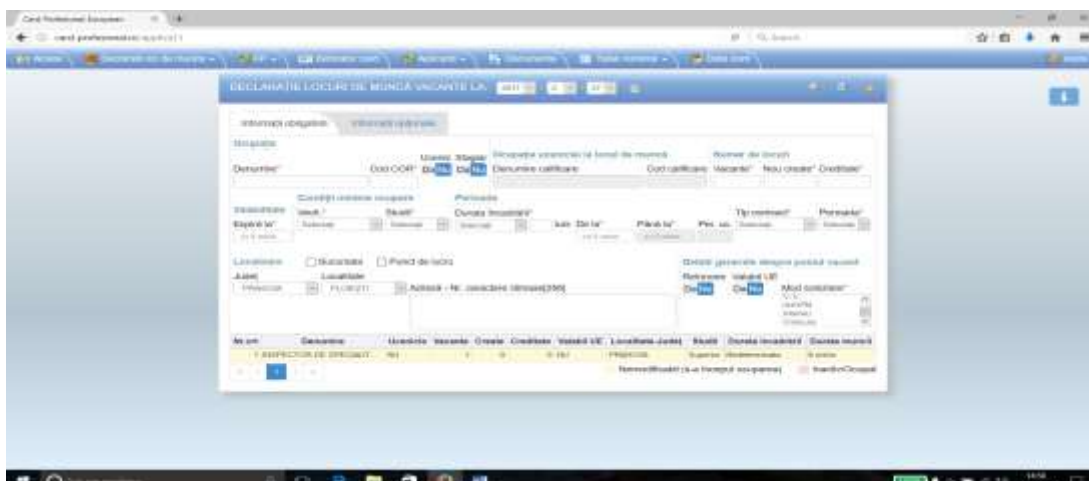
DECLARAȚIE LOCURI DE MUNCĂ VACANTE LA

Informații obligatorii | Informații opționale

Ocupația
Denumire* | Cod COR* | Urgent Da Nu | Stagiar Da Nu | Ocupație vacantă la locul de muncă | Denumire calificare | Cod calificare | Număr de locuri | Vacante* | Nou create* | Creditate*

Valabilitate | Condiții minime ocupare | Perioada
Expiră la* | Studii | Studii | Durata încadrării* | Luni | De la* | Până la* | Per. uz. | Tip contract* | Permanent*
Selectați | Selectați | Selectați | Selectați | Selectați

Localizare | Sucursala | Punct de lucru | Detalii generale despre postul vacant
Județ | Localitate | Adresă - Nr. caractere rămase[200] | Relocare | Valabil UE | Mod comunicare*
PRAHOVA | PLOIEȘTI | Da Nu | Da Nu

| Nr.crt. | Denumire | Urgență | Vacante | Create | Creditate | Valabil UE | Localitate,Județ | Studii | Durata încadrării | Durata muncii |
|---|---|---|---|---|---|---|---|---|---|---|
| 1 | INSPECTOR DE SPECIALIT... | NU | 1 | 0 | 0 | NU | PRAHOVA | Superior | Nedeterminată | 8 ore/zi |

Nemodificabil (s-a încheiat ocuparea) | Inactiv/Ocupat